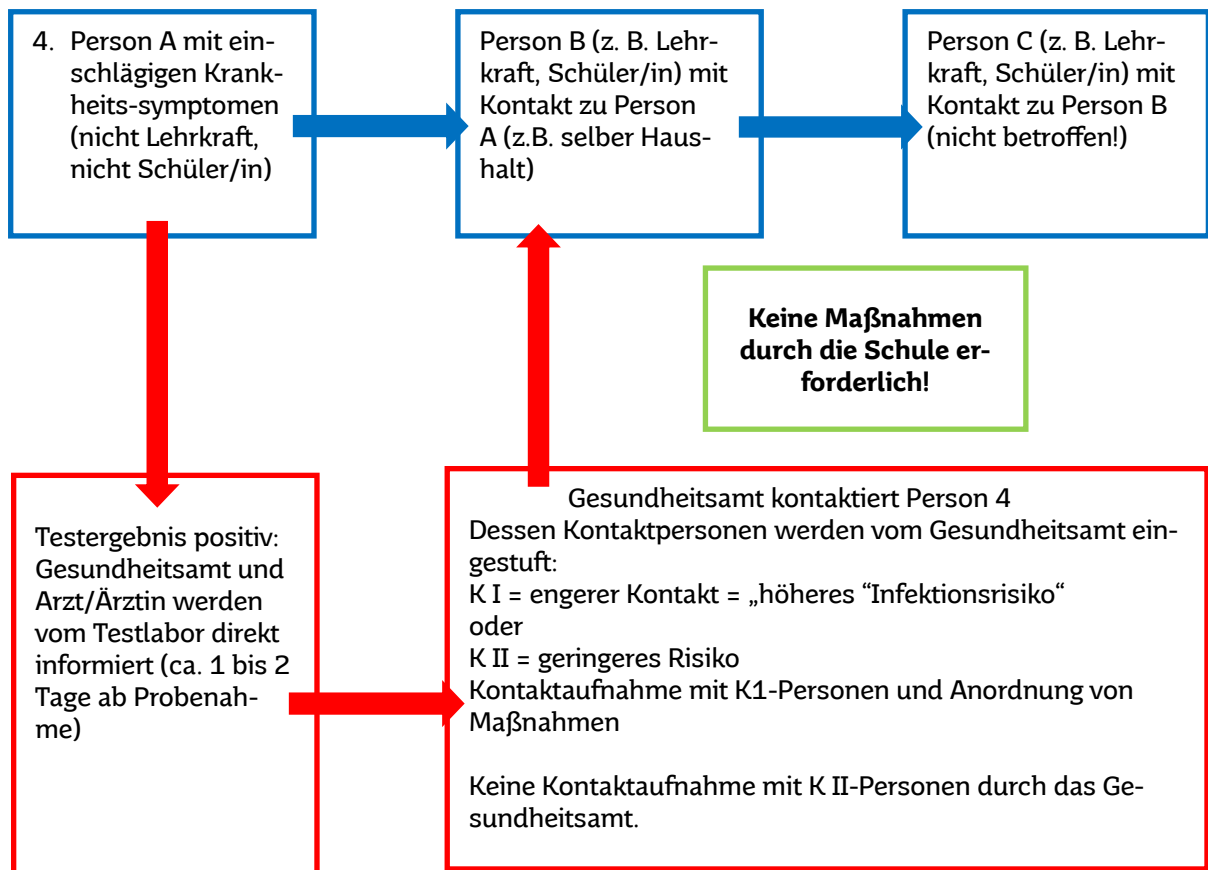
4. Person A mit einschlägigen Krankheits-symptomen (nicht Lehrkraft, nicht Schüler/in)

Person B (z. B. Lehrkraft, Schüler/in) mit Kontakt zu Person A (z.B. selber Haushalt)

Person C (z. B. Lehrkraft, Schüler/in) mit Kontakt zu Person B (nicht betroffen!)

**Keine Maßnahmen durch die Schule erforderlich!**

Testergebnis positiv: Gesundheitsamt und Arzt/Ärztin werden vom Testlabor direkt informiert (ca. 1 bis 2 Tage ab Probenahme)

Gesundheitsamt kontaktiert Person 4
Dessen Kontaktpersonen werden vom Gesundheitsamt eingestuft:
K I = engerer Kontakt = „höheres “Infektionsrisiko“
oder
K II = geringeres Risiko
Kontaktaufnahme mit K1-Personen und Anordnung von Maßnahmen

Keine Kontaktaufnahme mit K II-Personen durch das Gesundheitsamt.